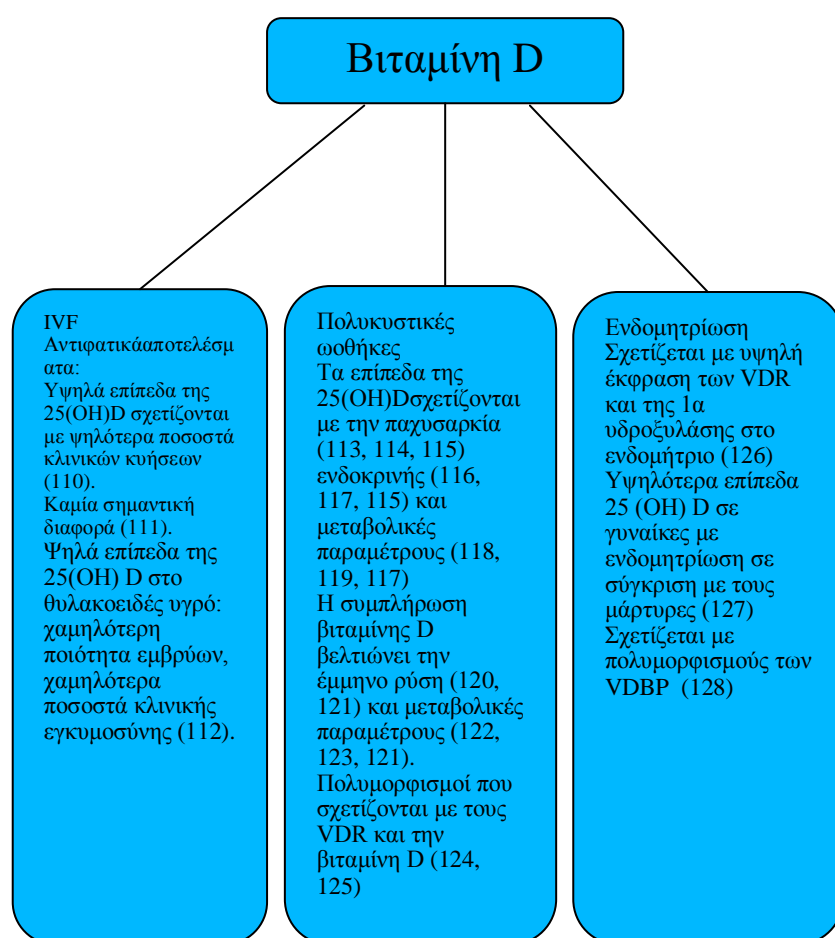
Βιταμίνη D

IVF
Αντιφατικάαποτελέσματα:
Υψηλά επίπεδα της 25(OH)D σχετίζονται με ψηλότερα ποσοστά κλινικών κυήσεων (110).
Καμία σημαντική διαφορά (111).
Ψηλά επίπεδα της 25(OH) D στο θυλακοειδές υγρό: χαμηλότερη ποιότητα εμβρύων, χαμηλότερα ποσοστά κλινικής εγκυμοσύνης (112).

Πολυκυστικές ωοθήκες
Τα επίπεδα της 25(OH)Dσχετίζονται με την παχυσαρκία (113, 114, 115) ενδοκρινής (116, 117, 115) και μεταβολικές παραμέτρους (118, 119, 117)
Η συμπλήρωση βιταμίνης D βελτιώνει την έμμηνο ρύση (120, 121) και μεταβολικές παραμέτρους (122, 123, 121).
Πολυμορφισμοί που σχετίζονται με τους VDR και την βιταμίνη D (124, 125)

Ενδομητρίωση
Σχετίζεται με υψηλή έκφραση των VDR και της 1α υδροξυλάσης στο ενδομήτριο (126)
Υψηλότερα επίπεδα 25 (OH) D σε γυναίκες με ενδομητρίωση σε σύγκριση με τους μάρτυρες (127)
Σχετίζεται με πολυμορφισμούς των VDBP (128)